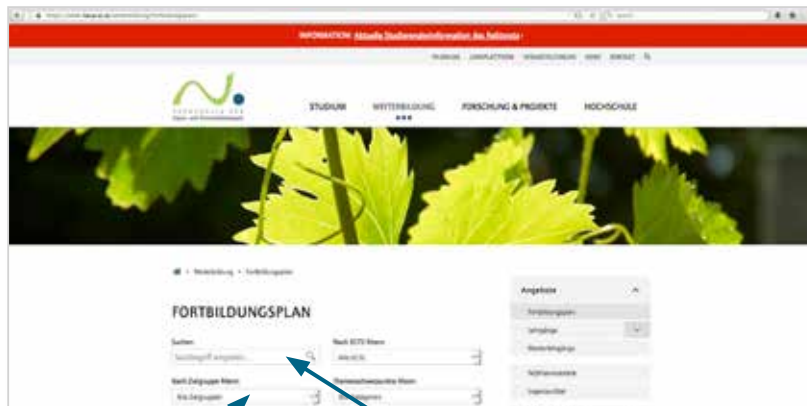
INFORMATION: Aktuelle Studierendeninformation des Rektorats

STUDIUM WEITERBILDUNG FORSCHUNG & PROJEKTE HOCHSCHULE

Weiterbildung • Fortbildungsplan

FORTBILDUNGSPLAN

Suchen
Suchbegriff eingeben...

Nach ECTS filtern
Alle ECTS

Nach Zielgruppe filtern
Alle Zielgruppen

Angebote
Fortbildungsplan
Lehrgänge
Weiterbildungskurse